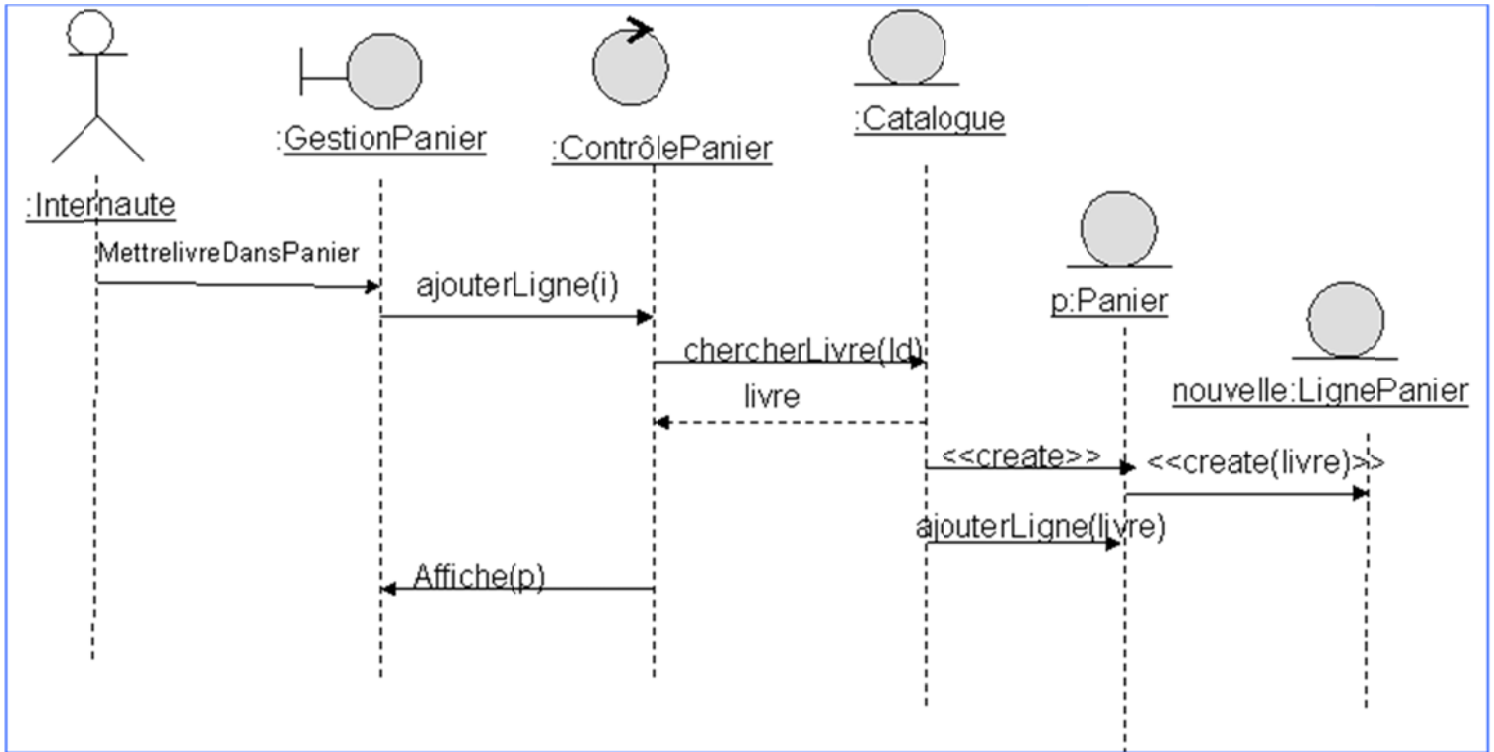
:GestionPanier

:ContrôlePanier

:Catalogue

:Internaute

MettrelivreDansPanier

ajouterLigne(i)

p:Panier

chercherLivre(Id)

nouvelle:LignePanier

livre

<<create>>

<<create(livre)>>

ajouterLigne(livre)

Affiche(p)